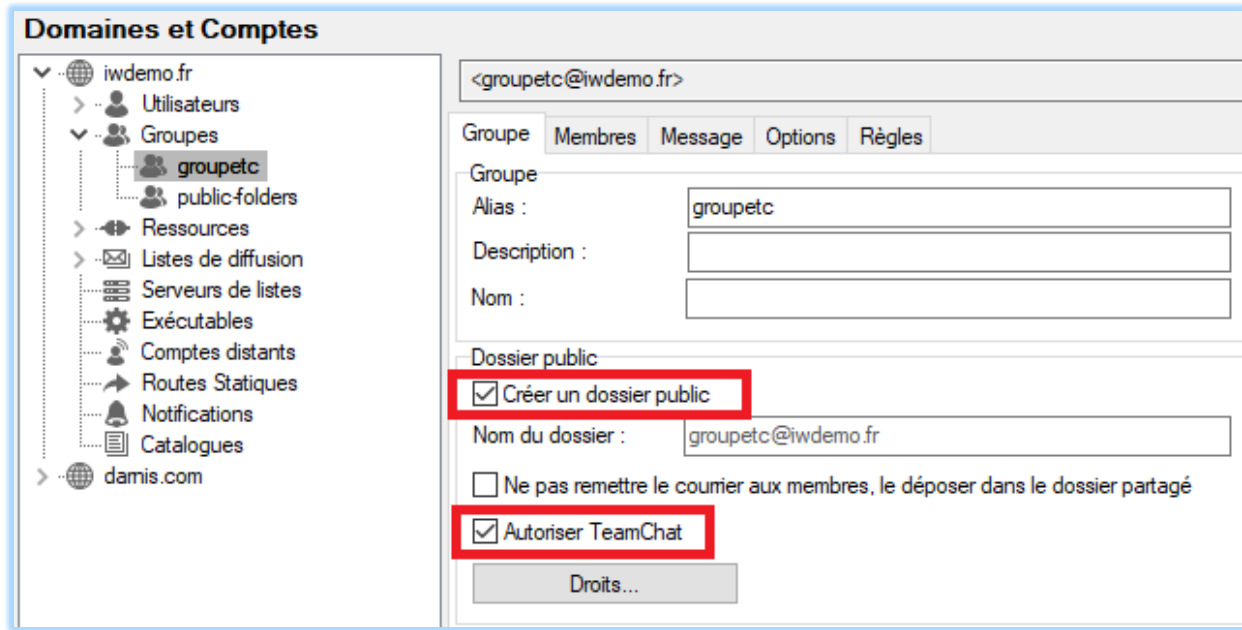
Domaines et Comptes

iwdemo.fr
Utilisateurs
Groupes
groupetc
public-folders
Ressources
Listes de diffusion
Serveurs de listes
Exécutables
Comptes distants
Routes Statiques
Notifications
Catalogues
darnis.com

<groupetc@iwdemo.fr>

Groupe | Membres | Message | Options | Règles

Groupe
Alias : groupetc
Description :
Nom :

Dossier public
Créer un dossier public
Nom du dossier : groupetc@iwdemo.fr
Ne pas remettre le courrier aux membres, le déposer dans le dossier partagé
Autoriser TeamChat
Droits...